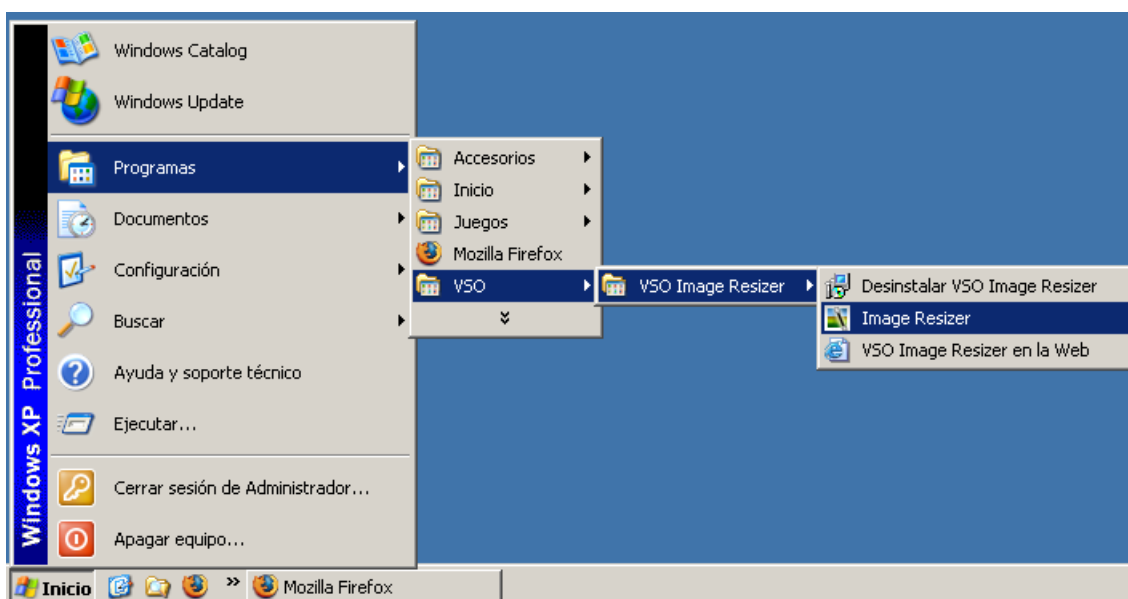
Windows XP Professional

Windows Catalog
Windows Update
Programas
Documentos
Configuración
Buscar
Ayuda y soporte técnico
Ejecutar...
Cerrar sesión de Administrador...
Apagar equipo...

Accesorios
Inicio
Juegos
Mozilla Firefox
VSO

VSO Image Resizer

Desinstalar VSO Image Resizer
Image Resizer
VSO Image Resizer en la Web

Inicio
Mozilla Firefox